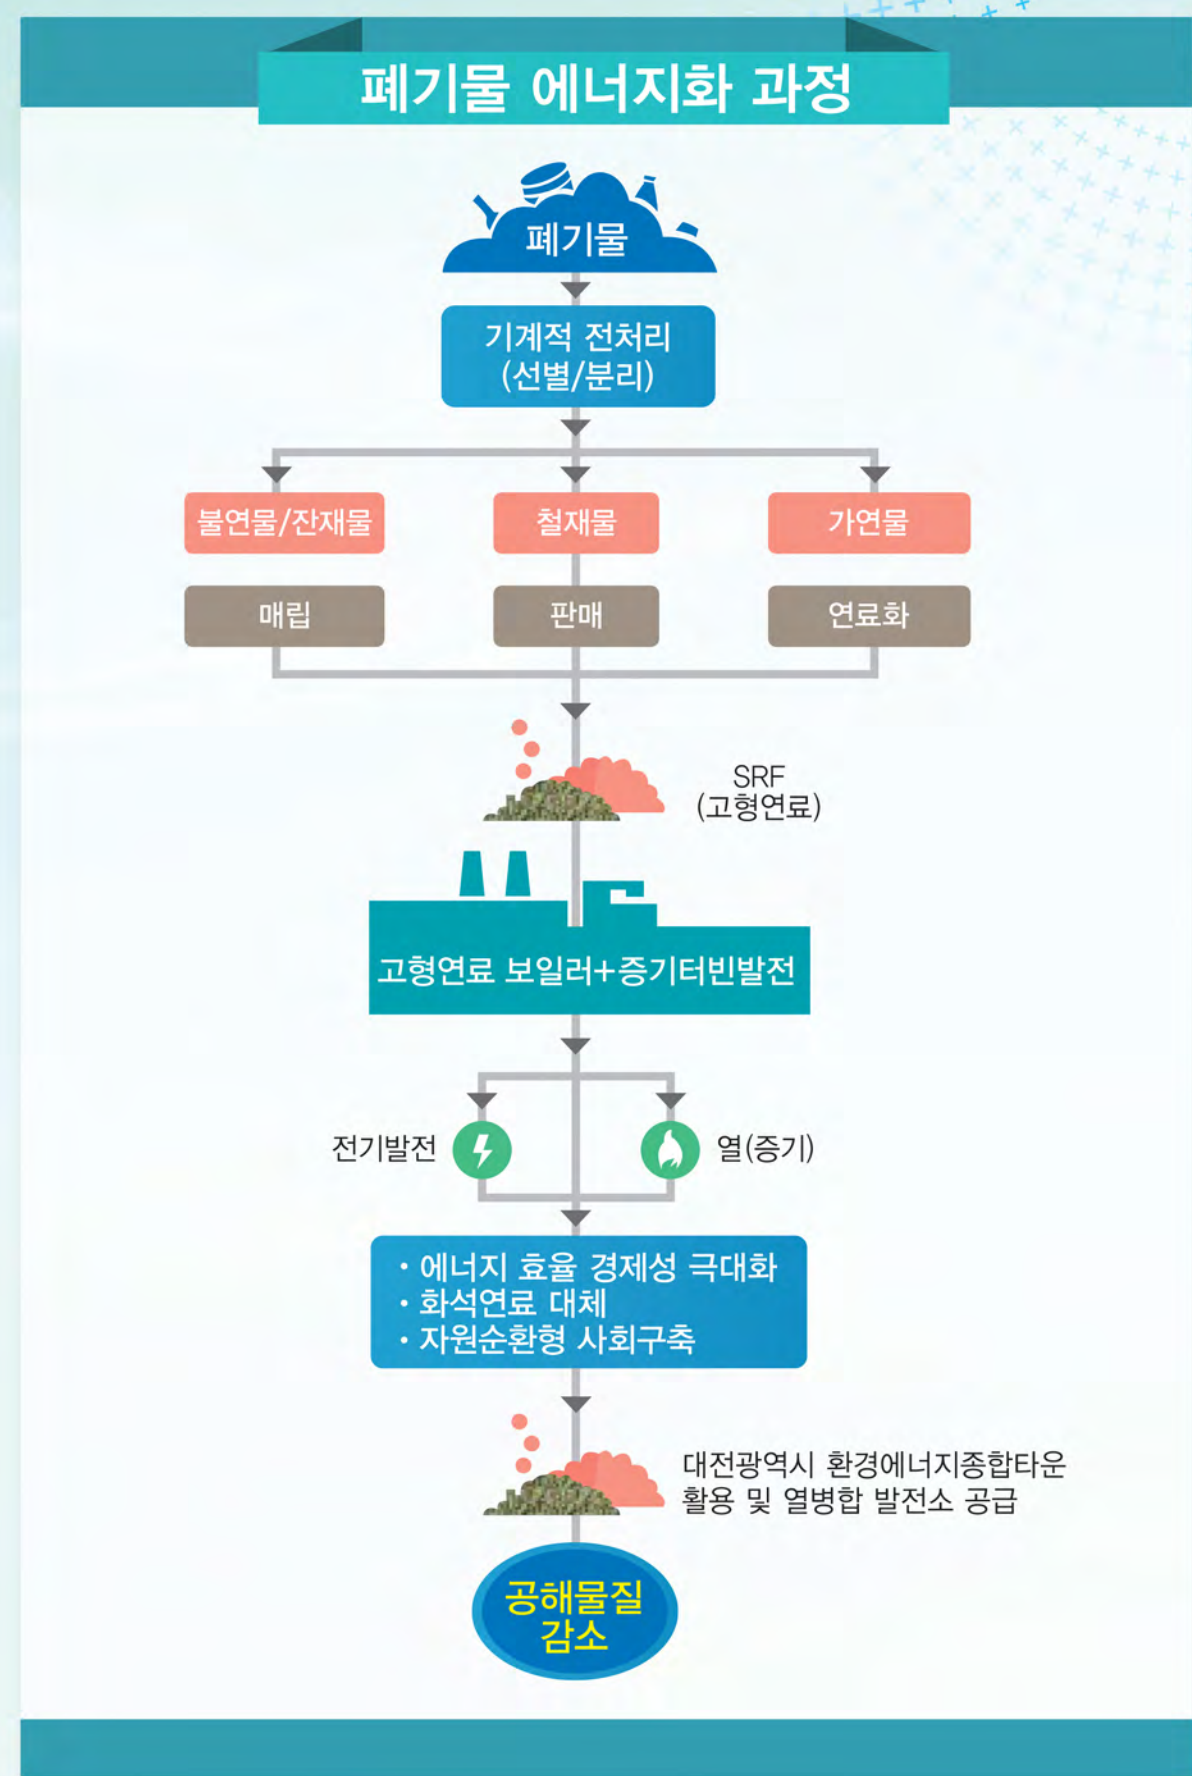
폐기물 에너지화 과정

폐기물

기계적 전처리
(선별/분리)

불연물/잔재물

철재물

가연물

매립

판매

연료화

SRF
(고형연료)

고형연료 보일러+증기터빈발전

전기발전

열(증기)

• 에너지 효율 경제성 극대화
• 화석연료 대체
• 자원순환형 사회구축

대전광역시 환경에너지종합타운
활용 및 열병합 발전소 공급

공해물질
감소